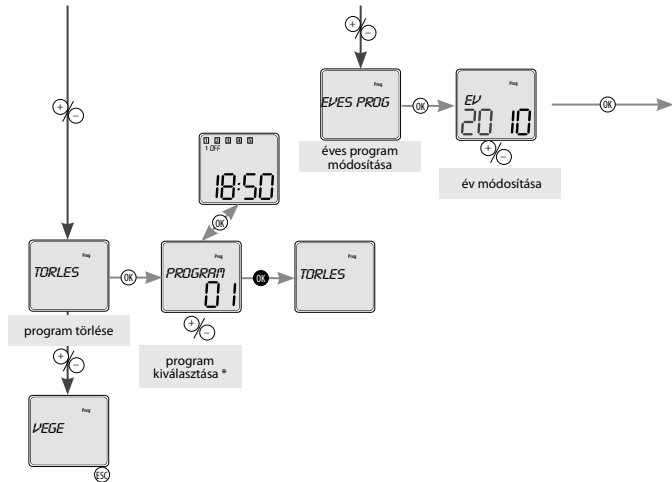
+
−
Prog
EVES PROG
OK
éves program módosítása
Prog
EV
20 10
OK
+
−
év módosítása
+
−
1 2 3 4 5
1 OFF
18:50
OK
Prog
TORLES
OK
Prog
PROGRAM
01
OK
Prog
TORLES
program törlése
+
−
program kiválasztása *
+
−
Prog
VEGE
ESC